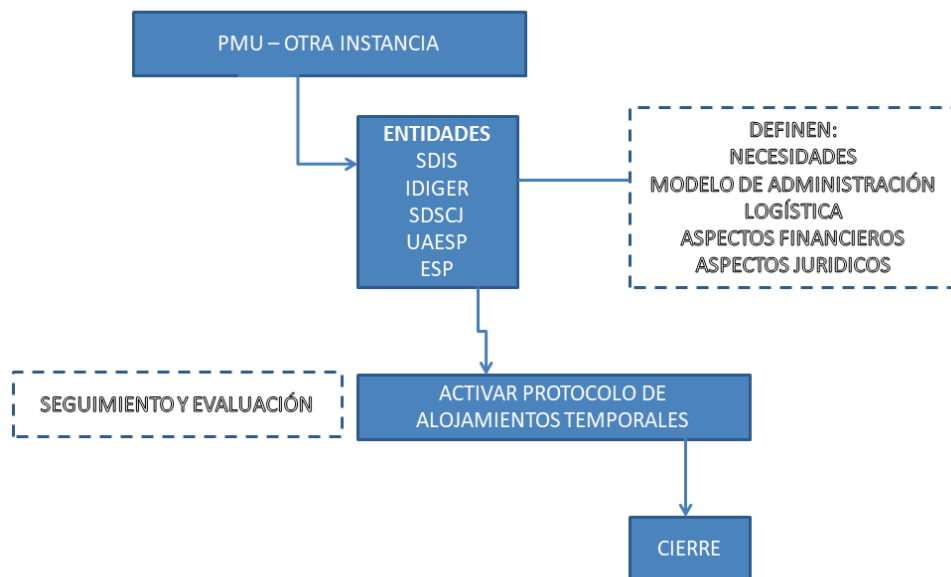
PMU – OTRA INSTANCIA

ENTIDADES
SDIS
IDIGER
SDSCJ
UAESP
ESP

DEFINEN:
NECESIDADES
MODELO DE ADMINISTRACIÓN
LOGÍSTICA
ASPECTOS FINANCIEROS
ASPECTOS JURIDICOS

SEGUIMIENTO Y EVALUACIÓN

ACTIVAR PROTOCOLO DE ALOJAMIENTOS TEMPORALES

CIERRE